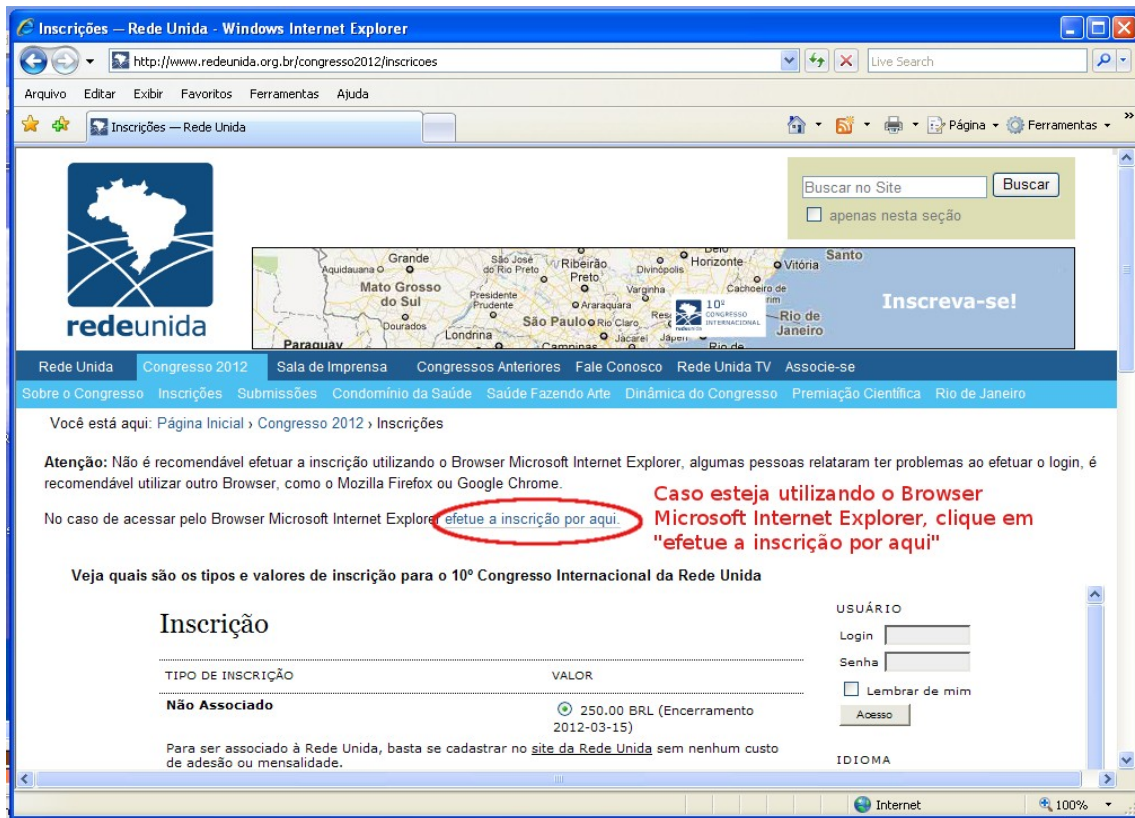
Inscrições — Rede Unida - Windows Internet Explorer

http://www.redeunida.org.br/congresso2012/inscricoes

Live Search

Arquivo Editar Exibir Favoritos Ferramentas Ajuda

Inscrições — Rede Unida

Página Ferramentas

redeunida

Buscar no Site Buscar

apenas nesta seção

Grande Aquidauana Mato Grosso do Sul Dourados Paraguay São José do Rio Preto Presidente Prudente Londrina Ribeirão Preto Araraquara São Paulo Rio Claro Campinas Jacareí Divinópolis Varginha Belo Horizonte Vitória Cachoeiro de Santo Rio de Janeiro

10º CONGRESSO INTERNACIONAL

Inscreva-se!

Rede Unida Congresso 2012 Sala de Imprensa Congressos Anteriores Fale Conosco Rede Unida TV Associe-se

Sobre o Congresso Inscrições Submissões Condomínio da Saúde Saúde Fazendo Arte Dinâmica do Congresso Premiação Científica Rio de Janeiro

Você está aqui: Página Inicial › Congresso 2012 › Inscrições

Atenção: Não é recomendável efetuar a inscrição utilizando o Browser Microsoft Internet Explorer, algumas pessoas relataram ter problemas ao efetuar o login, é recomendável utilizar outro Browser, como o Mozilla Firefox ou Google Chrome.

No caso de acessar pelo Browser Microsoft Internet Explorer efetue a inscrição por aqui.

Caso esteja utilizando o Browser Microsoft Internet Explorer, clique em "efetue a inscrição por aqui"

Veja quais são os tipos e valores de inscrição para o 10º Congresso Internacional da Rede Unida

Inscrição

| TIPO DE INSCRIÇÃO | VALOR |
|---|---|
| Não Associado | 250.00 BRL (Encerramento 2012-03-15) |

Para ser associado à Rede Unida, basta se cadastrar no site da Rede Unida sem nenhum custo de adesão ou mensalidade.

USUÁRIO

Login

Senha

Lembrar de mim

Acesso

IDIOMA

Internet 100%